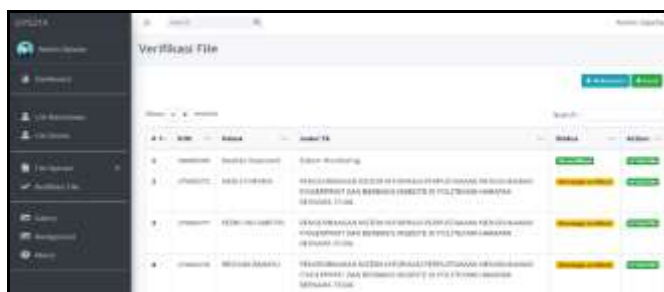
Verifikasi File

Search:

| # | NIM | Nama | Judul TA | Status | Action |
|---|---|---|---|---|---|
| 1 | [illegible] | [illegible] | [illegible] | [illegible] | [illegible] |
| 2 | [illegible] | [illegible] | PENGEMBANGAN SISTEM INFORMASI PERPUSTAKAAN BERBASIS WEBSITE DI POLITEKNIK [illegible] | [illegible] | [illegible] |
| 3 | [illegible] | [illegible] | PENGEMBANGAN SISTEM INFORMASI PERPUSTAKAAN BERBASIS WEBSITE DI POLITEKNIK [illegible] | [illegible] | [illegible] |
| 4 | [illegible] | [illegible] | PENGEMBANGAN SISTEM INFORMASI PERPUSTAKAAN BERBASIS WEBSITE DI POLITEKNIK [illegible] | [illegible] | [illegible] |